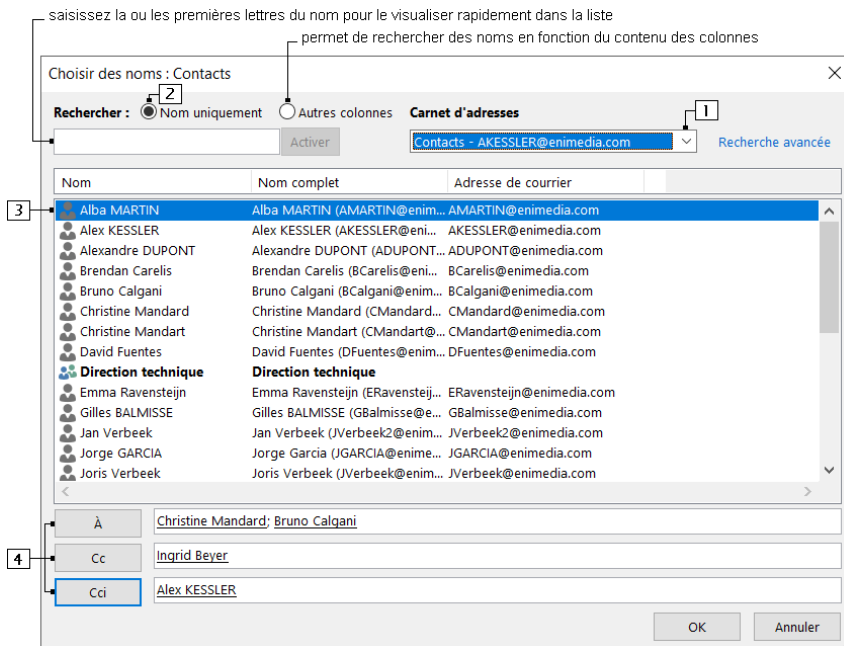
saisissez la ou les premières lettres du nom pour le visualiser rapidement dans la liste

permet de rechercher des noms en fonction du contenu des colonnes

Choisir des noms : Contacts

2

1

Rechercher : Nom uniquement Autres colonnes

Carnet d'adresses

Activer

Contacts - AKESSLER@enimedia.com

Recherche avancée

| Nom | Nom complet | Adresse de courrier |
|---|---|---|
| Alba MARTIN | Alba MARTIN (AMARTIN@enim... | AMARTIN@enimedia.com |
| Alex KESSLER | Alex KESSLER (AKESSLER@eni... | AKESSLER@enimedia.com |
| Alexandre DUPONT | Alexandre DUPONT (ADUPONT... | ADUPONT@enimedia.com |
| Brendan Carelis | Brendan Carelis (BCarelis@eni... | BCarelis@enimedia.com |
| Bruno Calgani | Bruno Calgani (BCalgani@enim... | BCalgani@enimedia.com |
| Christine Mandard | Christine Mandard (CMandard... | CMandard@enimedia.com |
| Christine Mandart | Christine Mandart (CMandart@... | CMandart@enimedia.com |
| David Fuentes | David Fuentes (DFuentes@enim... | DFuentes@enimedia.com |
| Direction technique | Direction technique | |
| Emma Ravensteijn | Emma Ravensteijn (ERavensteij... | ERavensteijn@enimedia.com |
| Gilles BALMISSE | Gilles BALMISSE (GBalmisse@e... | GBalmisse@enimedia.com |
| Jan Verbeek | Jan Verbeek (JVerbeek2@enim... | JVerbeek2@enimedia.com |
| Jorge GARCIA | Jorge Garcia (JGARCIA@enime... | JGARCIA@enimedia.com |
| Joris Verbeek | Joris Verbeek (JVerbeek@enim... | JVerbeek@enimedia.com |

3

4

À Christine Mandard; Bruno Calgani

Cc Ingrid Beyer

Cci Alex KESSLER

OK Annuler